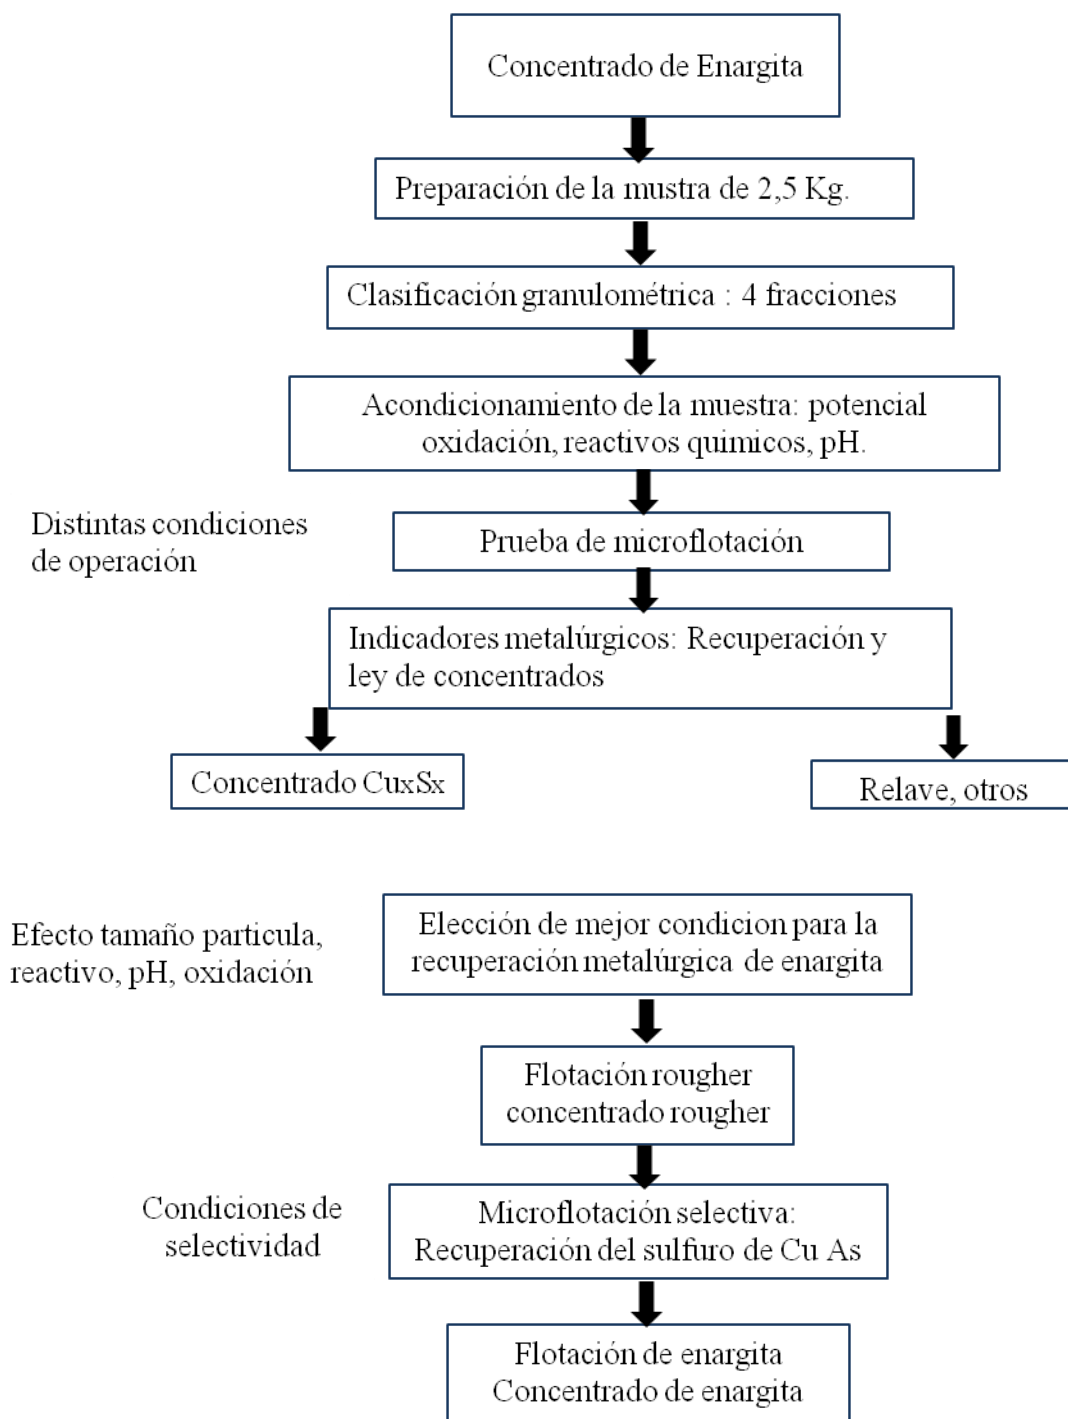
Concentrado de Enargita

Preparación de la mustra de 2,5 Kg.

Clasificación granulométrica : 4 fracciones

Acondicionamiento de la muestra: potencial oxidación, reactivos quimicos, pH.

Distintas condiciones de operación

Prueba de microflotación

Indicadores metalúrgicos: Recuperación y ley de concentrados

Concentrado CuxSx

Relave, otros

Efecto tamaño particula, reactivo, pH, oxidación

Elección de mejor condicion para la recuperación metalúrgica de enargita

Flotación rougher concentrado rougher

Condiciones de selectividad

Microflotación selectiva: Recuperación del sulfuro de Cu As

Flotación de enargita Concentrado de enargita